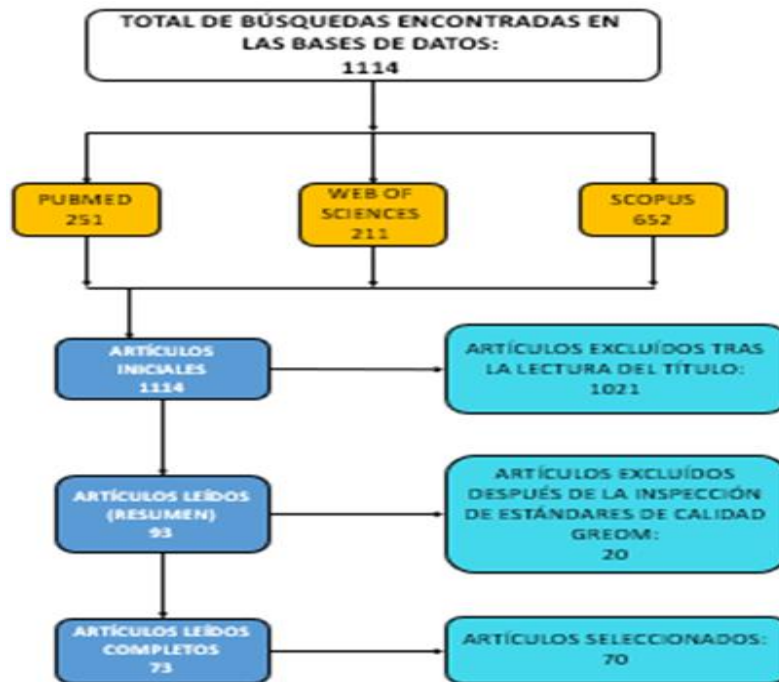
TOTAL DE BÚSQUEDAS ENCONTRADAS EN LAS BASES DE DATOS:
1114

PUBMED
251

WEB OF SCIENCES
211

SCOPUS
652

ARTÍCULOS INICIALES
1114

ARTÍCULOS EXCLUÍDOS TRAS LA LECTURA DEL TÍTULO:
1021

ARTÍCULOS LEÍDOS (RESUMEN)
93

ARTÍCULOS EXCLUÍDOS DESPUÉS DE LA INSPECCIÓN DE ESTÁNDARES DE CALIDAD GREOM:
20

ARTÍCULOS LEÍDOS COMPLETOS
73

ARTÍCULOS SELECCIONADOS:
70